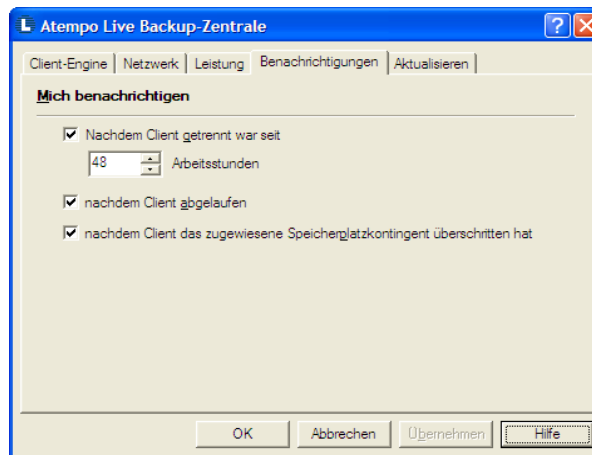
Atempo Live Backup-Zentrale

Client-Engine | Netzwerk | Leistung | Benachrichtigungen | Aktualisieren

Mich benachrichtigen

Nachdem Client getrennt war seit

48 Arbeitsstunden

nachdem Client abgelaufen

nachdem Client das zugewiesene Speicherplatzkontingent überschritten hat

OK | Abbrechen | Übernehmen | Hilfe